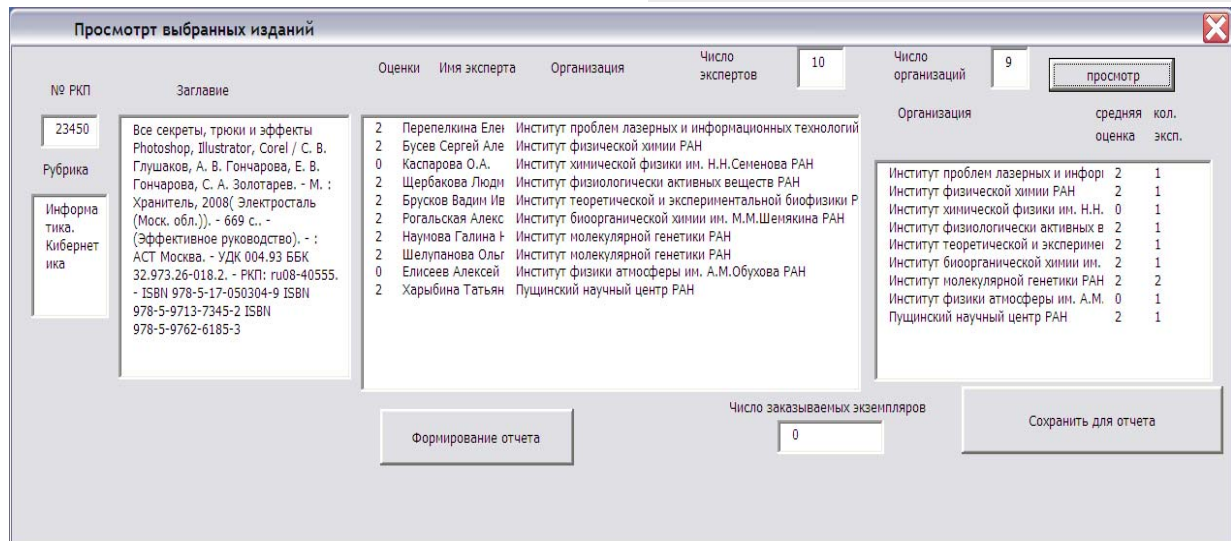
Просмотрт выбранных изданий

№ РКП
23450
Рубрика
Информатика. Кибернетика

Заглавие
Все секреты, трюки и эффекты Photoshop, Illustrator, Corel / С. В. Глушаков, А. В. Гончарова, Е. В. Гончарова, С. А. Золотарев. - М. : Хранитель, 2008( Электросталь (Моск. обл.)). - 669 с.. - (Эффективное руководство). - : АСТ Москва. - УДК 004.93 ББК 32.973.26-018.2. - РКП: ru08-40555. - ISBN 978-5-17-050304-9 ISBN 978-5-9713-7345-2 ISBN 978-5-9762-6185-3

Оценки Имя эксперта Организация
Число экспертов 10
Число организаций 9
просмотр

| | | |
|---|---|---|
| 2 | Перепелкина Елен | Институт проблем лазерных и информационных технологий |
| 2 | Бусев Сергей Але | Институт физической химии РАН |
| 0 | Каспарова О.А. | Институт химической физики им. Н.Н.Семенова РАН |
| 2 | Щербакова Людм | Институт физиологически активных веществ РАН |
| 2 | Брусков Вадим Ив | Институт теоретической и экспериментальной биофизики Р |
| 2 | Рогальская Алекс | Институт биоорганической химии им. М.М.Шемякина РАН |
| 2 | Наумова Галина Н | Институт молекулярной генетики РАН |
| 2 | Шелупанова Ольг | Институт молекулярной генетики РАН |
| 0 | Елисеев Алексей | Институт физики атмосферы им. А.М.Обухова РАН |
| 2 | Харыбина Татьян | Пущинский научный центр РАН |

| Организация | средняя оценка | кол. эксп. |
|---|---|---|
| Институт проблем лазерных и инфор | 2 | 1 |
| Институт физической химии РАН | 2 | 1 |
| Институт химической физики им. Н.Н. | 0 | 1 |
| Институт физиологически активных в | 2 | 1 |
| Институт теоретической и эксперимен | 2 | 1 |
| Институт биоорганической химии им. | 2 | 1 |
| Институт молекулярной генетики РАН | 2 | 2 |
| Институт физики атмосферы им. А.М. | 0 | 1 |
| Пущинский научный центр РАН | 2 | 1 |

Формирование отчета
Число заказываемых экземпляров
0
Сохранить для отчета